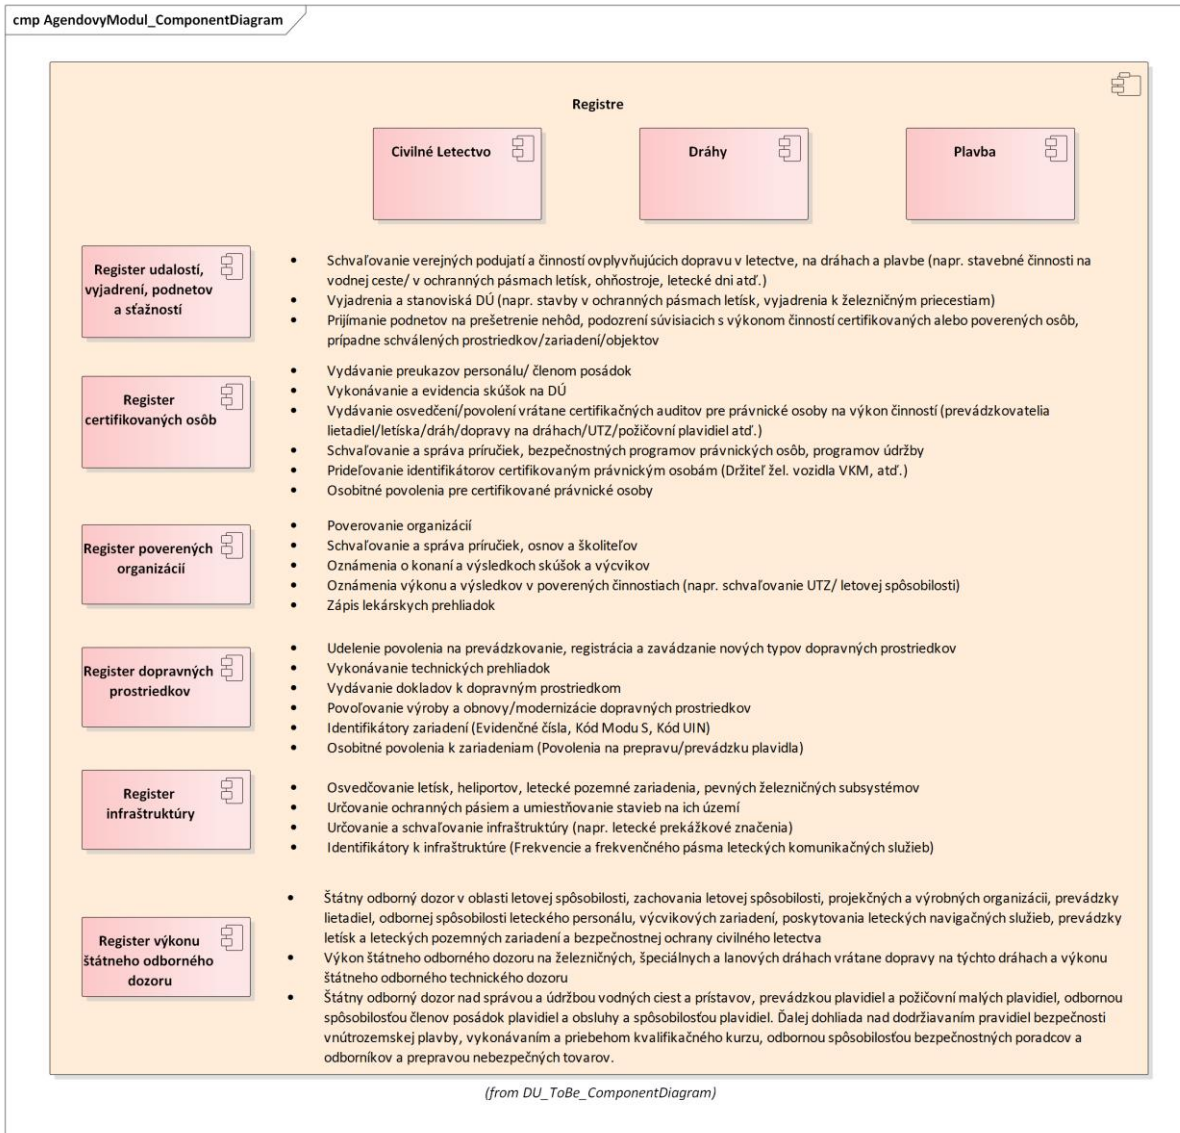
cmp AgendovyModul_ComponentDiagram

Registre

Civilné Letectvo

Dráhy

Plavba

Register udalostí, vyjadrení, podnetov a sťažností

- Schvaľovanie verejných podujatí a činností ovplyvňujúcich dopravu v letectve, na dráhach a plavbe (napr. stavebné činnosti na vodnej ceste/ v ochranných pásmach letísk, ohňostroje, letecké dni atď.)
- Vyjadrenia a stanoviská DÚ (napr. stavby v ochranných pásmach letísk, vyjadrenia k železničným priecestiam)
- Prijímanie podnetov na prešetrenie nehôd, podozrení súvisiacich s výkonom činností certifikovaných alebo poverených osôb, prípadne schválených prostriedkov/zariadení/objektov

Register certifikovaných osôb

- Vydávanie preukazov personálu/ členom posádok
- Vykonávanie a evidencia skúšok na DÚ
- Vydávanie osvedčení/povolení vrátane certifikačných auditov pre právnické osoby na výkon činností (prevádzkovatelia lietadiel/letiska/dráh/dopravy na dráhach/UTZ/požičovní plavidiel atď.)
- Schvaľovanie a správa príručiek, bezpečnostných programov právnických osôb, programov údržby
- Prideľovanie identifikátorov certifikovaným právnickým osobám (Držiteľ žel. vozidla VKM, atď.)
- Osobitné povolenia pre certifikované právnické osoby

Register poverených organizácií

- Poverovanie organizácií
- Schvaľovanie a správa príručiek, osnov a školiteľov
- Oznámenia o konaní a výsledkoch skúšok a výcvikov
- Oznámenia výkonu a výsledkov v poverených činnostiach (napr. schvaľovanie UTZ/ letovej spôsobilosti)
- Zápis lekárskych prehliadok

Register dopravných prostriedkov

- Udelenie povolenia na prevádzkovanie, registrácia a zavádzanie nových typov dopravných prostriedkov
- Vykonávanie technických prehliadok
- Vydávanie dokladov k dopravným prostriedkom
- Povoľovanie výroby a obnovy/modernizácie dopravných prostriedkov
- Identifikátory zariadení (Evidenčné čísla, Kód Modu S, Kód UIN)
- Osobitné povolenia k zariadeniam (Povolenia na prepravu/prevádzku plavidla)

Register infraštruktúry

- Osvedčovanie letísk, heliportov, letecké pozemné zariadenia, pevných železničných subsystémov
- Určovanie ochranných pásiem a umiestňovanie stavieb na ich území
- Určovanie a schvaľovanie infraštruktúry (napr. letecké prekážkové značenia)
- Identifikátory k infraštruktúre (Frekvencie a frekvenčného pásma leteckých komunikačných služieb)

Register výkonu štátneho odborného dozoru

- Štátny odborný dozor v oblasti letovej spôsobilosti, zachovania letovej spôsobilosti, projekčných a výrobných organizácií, prevádzky lietadiel, odbornej spôsobilosti leteckého personálu, výcvikových zariadení, poskytovania leteckých navigačných služieb, prevádzky letísk a leteckých pozemných zariadení a bezpečnostnej ochrany civilného letectva
- Výkon štátneho odborného dozoru na železničných, špeciálnych a lanových dráhach vrátane dopravy na týchto dráhach a výkonu štátneho odborného technického dozoru
- Štátny odborný dozor nad správou a údržbou vodných ciest a prístavov, prevádzkou plavidiel a požičovní malých plavidiel, odbornou spôsobilosťou členov posádok plavidiel a obsluhy a spôsobilosťou plavidiel. Ďalej dohliada nad dodržiavaním pravidiel bezpečnosti vnútrozemskej plavby, vykonávaním a priebehom kvalifikačného kurzu, odbornou spôsobilosťou bezpečnostných poradcov a odborníkov a prepravou nebezpečných tovarov.

(from DU_ToBe_ComponentDiagram)